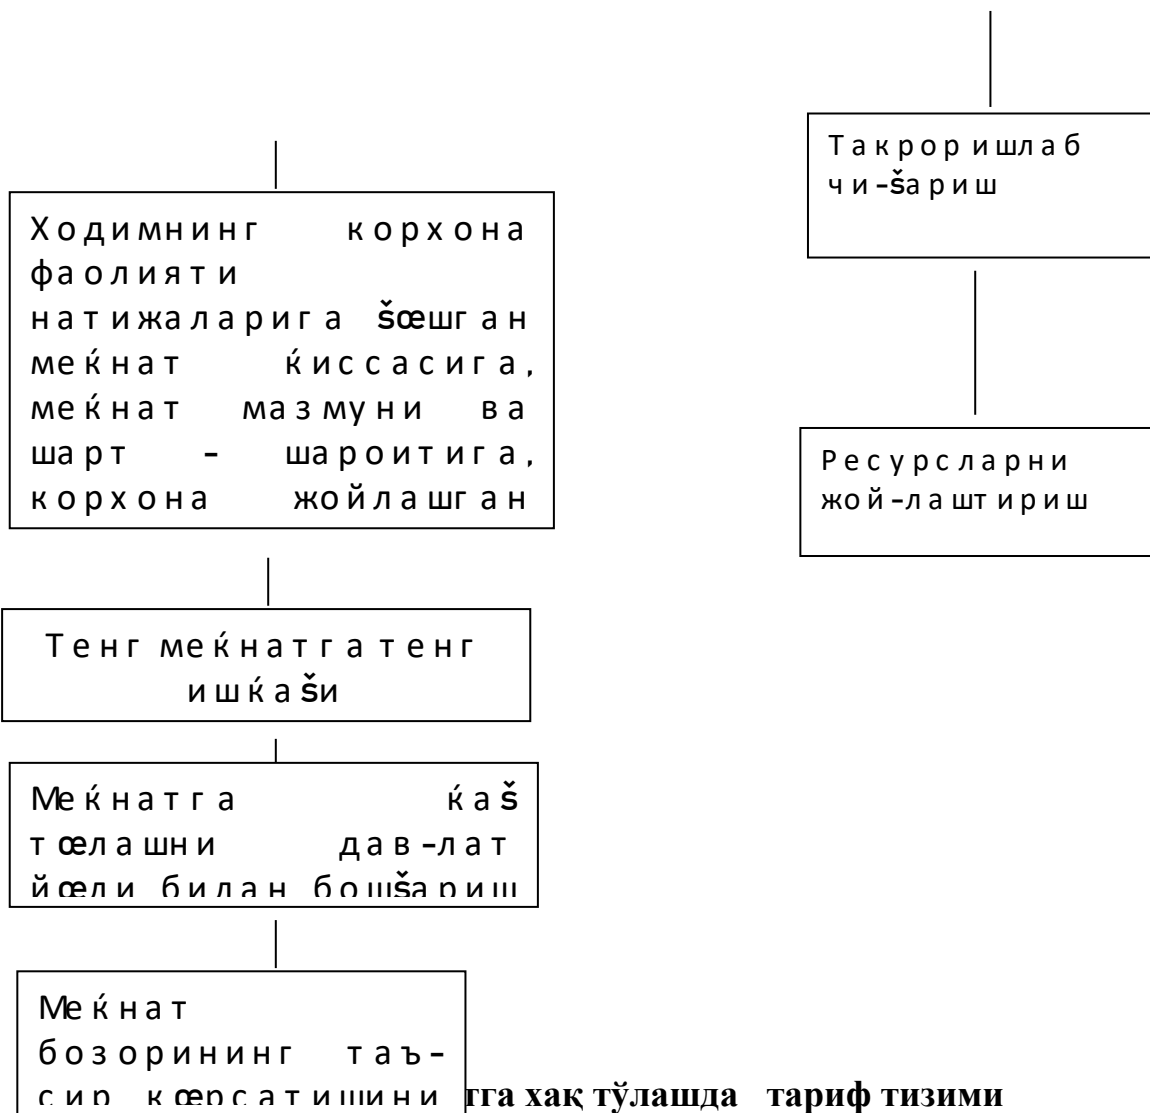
Такрор ишлаб чи-šариш

Ресурсларни жой-лаштириш

Ходимнинг корхона фаолияти натижаларига šœшган меќнат ќиссасига, меќнат мазмуни ва шарт – шароитига, корхона жойлашган

Тенг меќнатга тенг ишќаšи

Меќнатга ќаš тœлашни дав-лат йœли билан бошšариш

Меќнат бозорининг таъсир кœрсатишини

тга хақ тўлашда тариф тизими